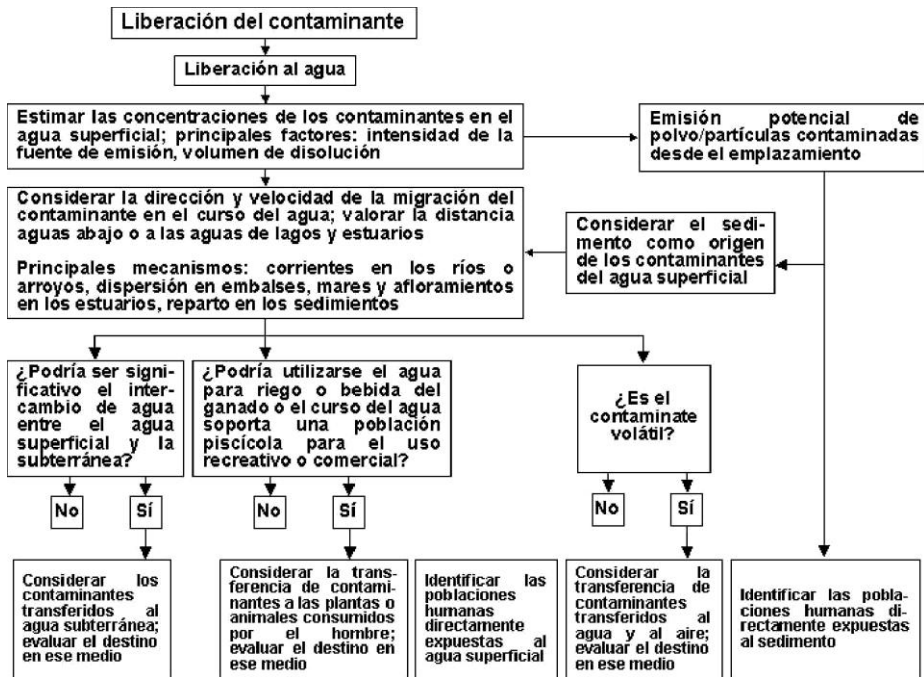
Liberación del contaminante

Liberación al agua

Estimar las concentraciones de los contaminantes en el agua superficial; principales factores: intensidad de la fuente de emisión, volumen de disolución

Emisión potencial de polvo/partículas contaminadas desde el emplazamiento

Considerar la dirección y velocidad de la migración del contaminante en el curso del agua; valorar la distancia aguas abajo o a las aguas de lagos y estuarios

Principales mecanismos: corrientes en los ríos o arroyos, dispersión en embalses, mares y afloramientos en los estuarios, reparto en los sedimientos

Considerar el sedimento como origen de los contaminantes del agua superficial

¿Podría ser significativo el intercambio de agua entre el agua superficial y la subterránea?

¿Podría utilizarse el agua para riego o bebida del ganado o el curso del agua soporta una población piscícola para el uso recreativo o comercial?

¿Es el contaminate volátil?

No

Sí

No

Sí

No

Sí

Considerar los contaminantes transferidos al agua subterránea; evaluar el destino en ese medio

Considerar la transferencia de contaminantes a las plantas o animales consumidos por el hombre; evaluar el destino en ese medio

Identificar las poblaciones humanas directamente expuestas al agua superficial

Considerar la transferencia de contaminantes transferidos al agua y al aire; evaluar el destino en ese medio

Identificar las poblaciones humanas directamente expuestas al sedimento